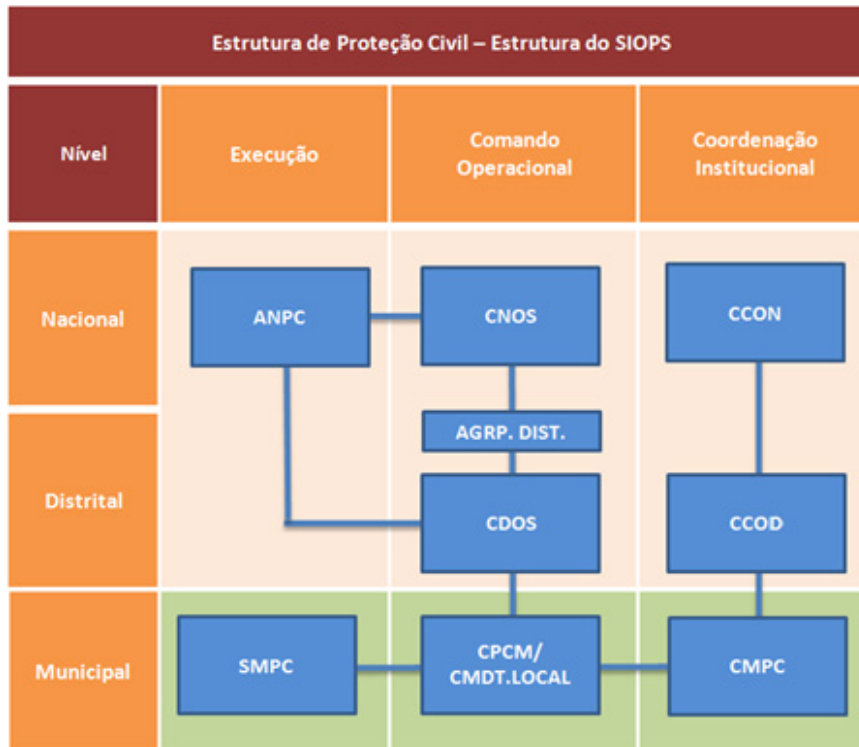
Estrutura de Proteção Civil – Estrutura do SIOPS

| Nível | Execução | Comando Operacional | Coordenação Institucional |
|---|---|---|---|
| Nacional | ANPC | CNOS | CCON |
| | | AGRP. DIST. | |
| Distrital | | CDOS | CCOD |
| Municipal | SMPC | CPCM/ CMDT.LOCAL | CMPC |